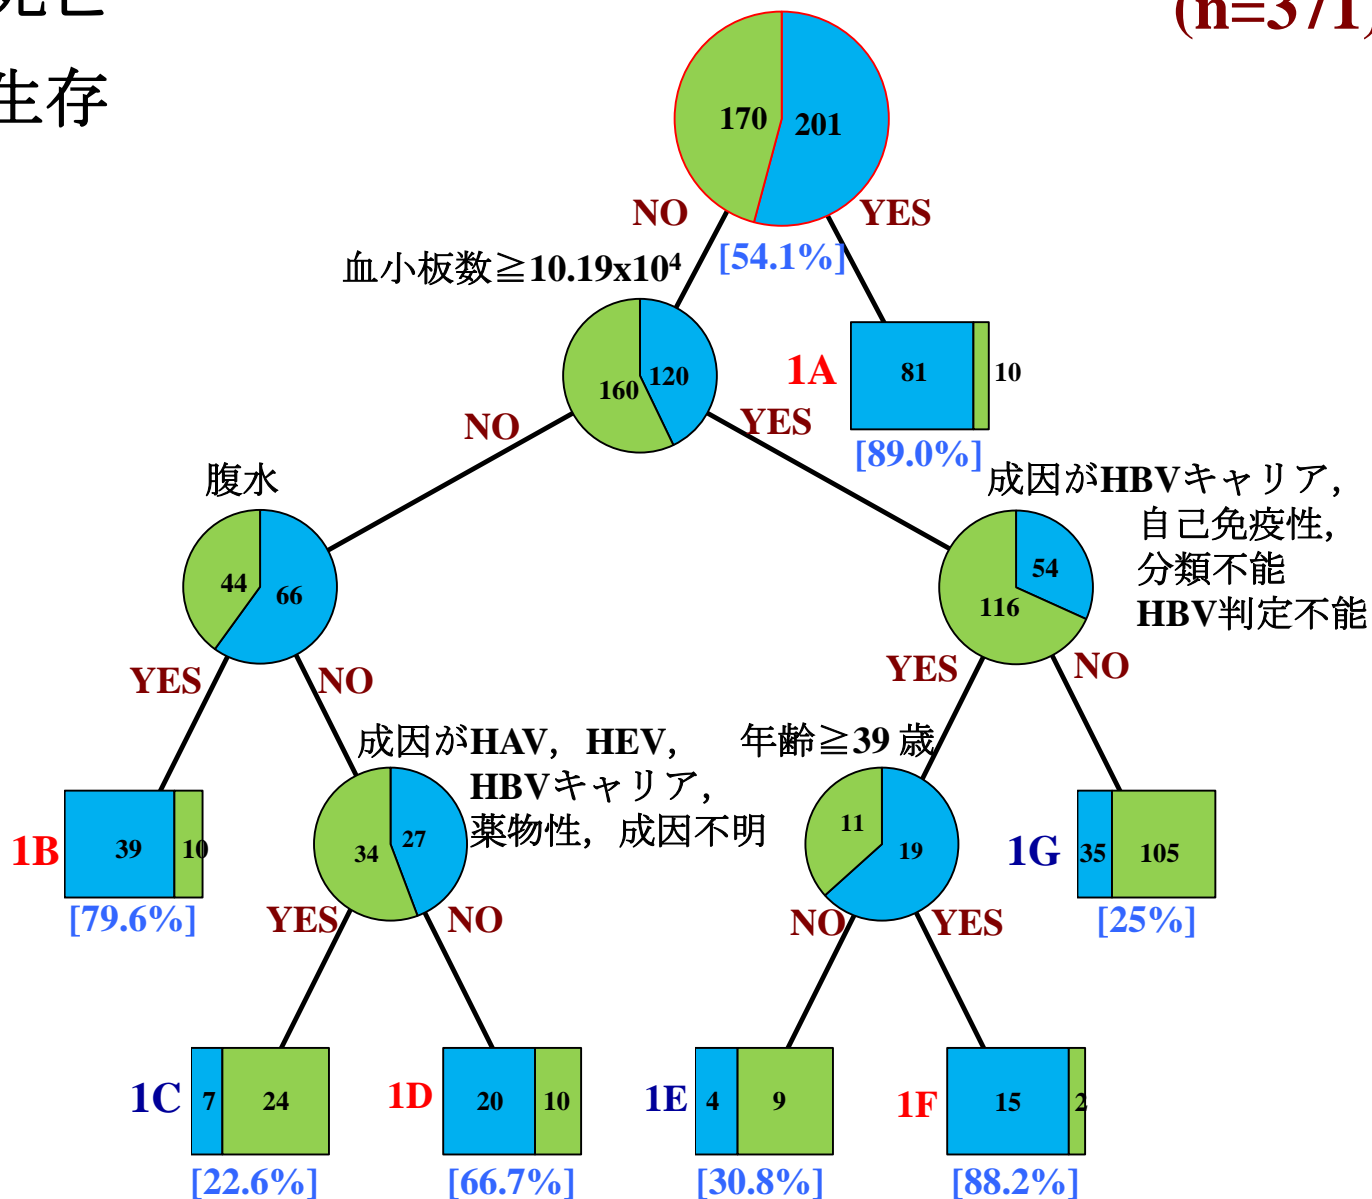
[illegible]
生存

(n=371

170
201

NO
YES
[54.1%]

血小板数≧10.19x10$^4$

160
120

1A
81
10
[89.0%]

NO
YES

腹水

成因がHBVキャリア，
自己免疫性，
分類不能
HBV判定不能

44
66

54
116

YES
NO

YES
NO

成因がHAV，HEV，
HBVキャリア，
薬物性，成因不明

年齢≧39 歳

1B
39
10
[79.6%]

34
27

11
19

1G
35
105
[25%]

YES
NO

NO
YES

1C
7
24
[22.6%]

1D
20
10
[66.7%]

1E
4
9
[30.8%]

1F
15
2
[88.2%]